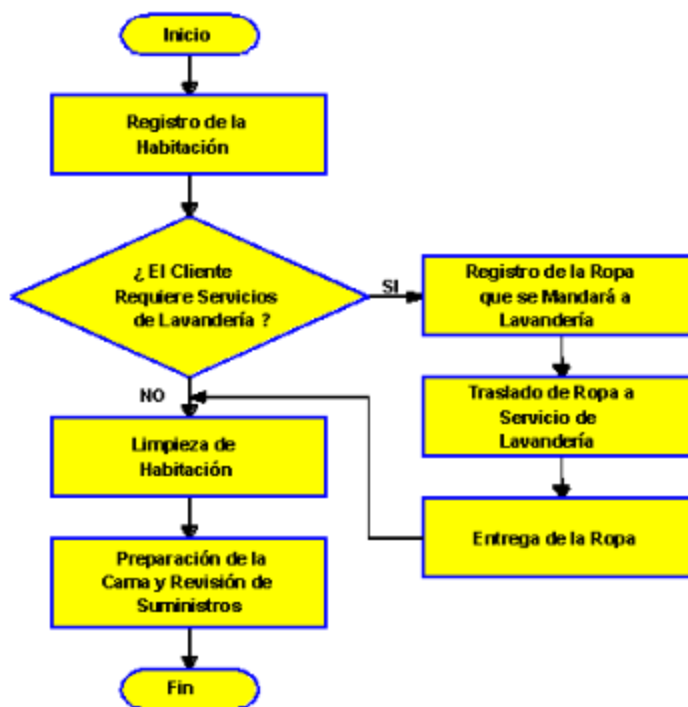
Inicio

Registro de la Habitación

¿ El Cliente Requiere Servicios de Lavandería ?

SI

Registro de la Ropa que se Mandará a Lavandería

Traslado de Ropa a Servicio de Lavandería

Entrega de la Ropa

NO

Limpieza de Habitación

Preparación de la Cama y Revisión de Suministros

Fin